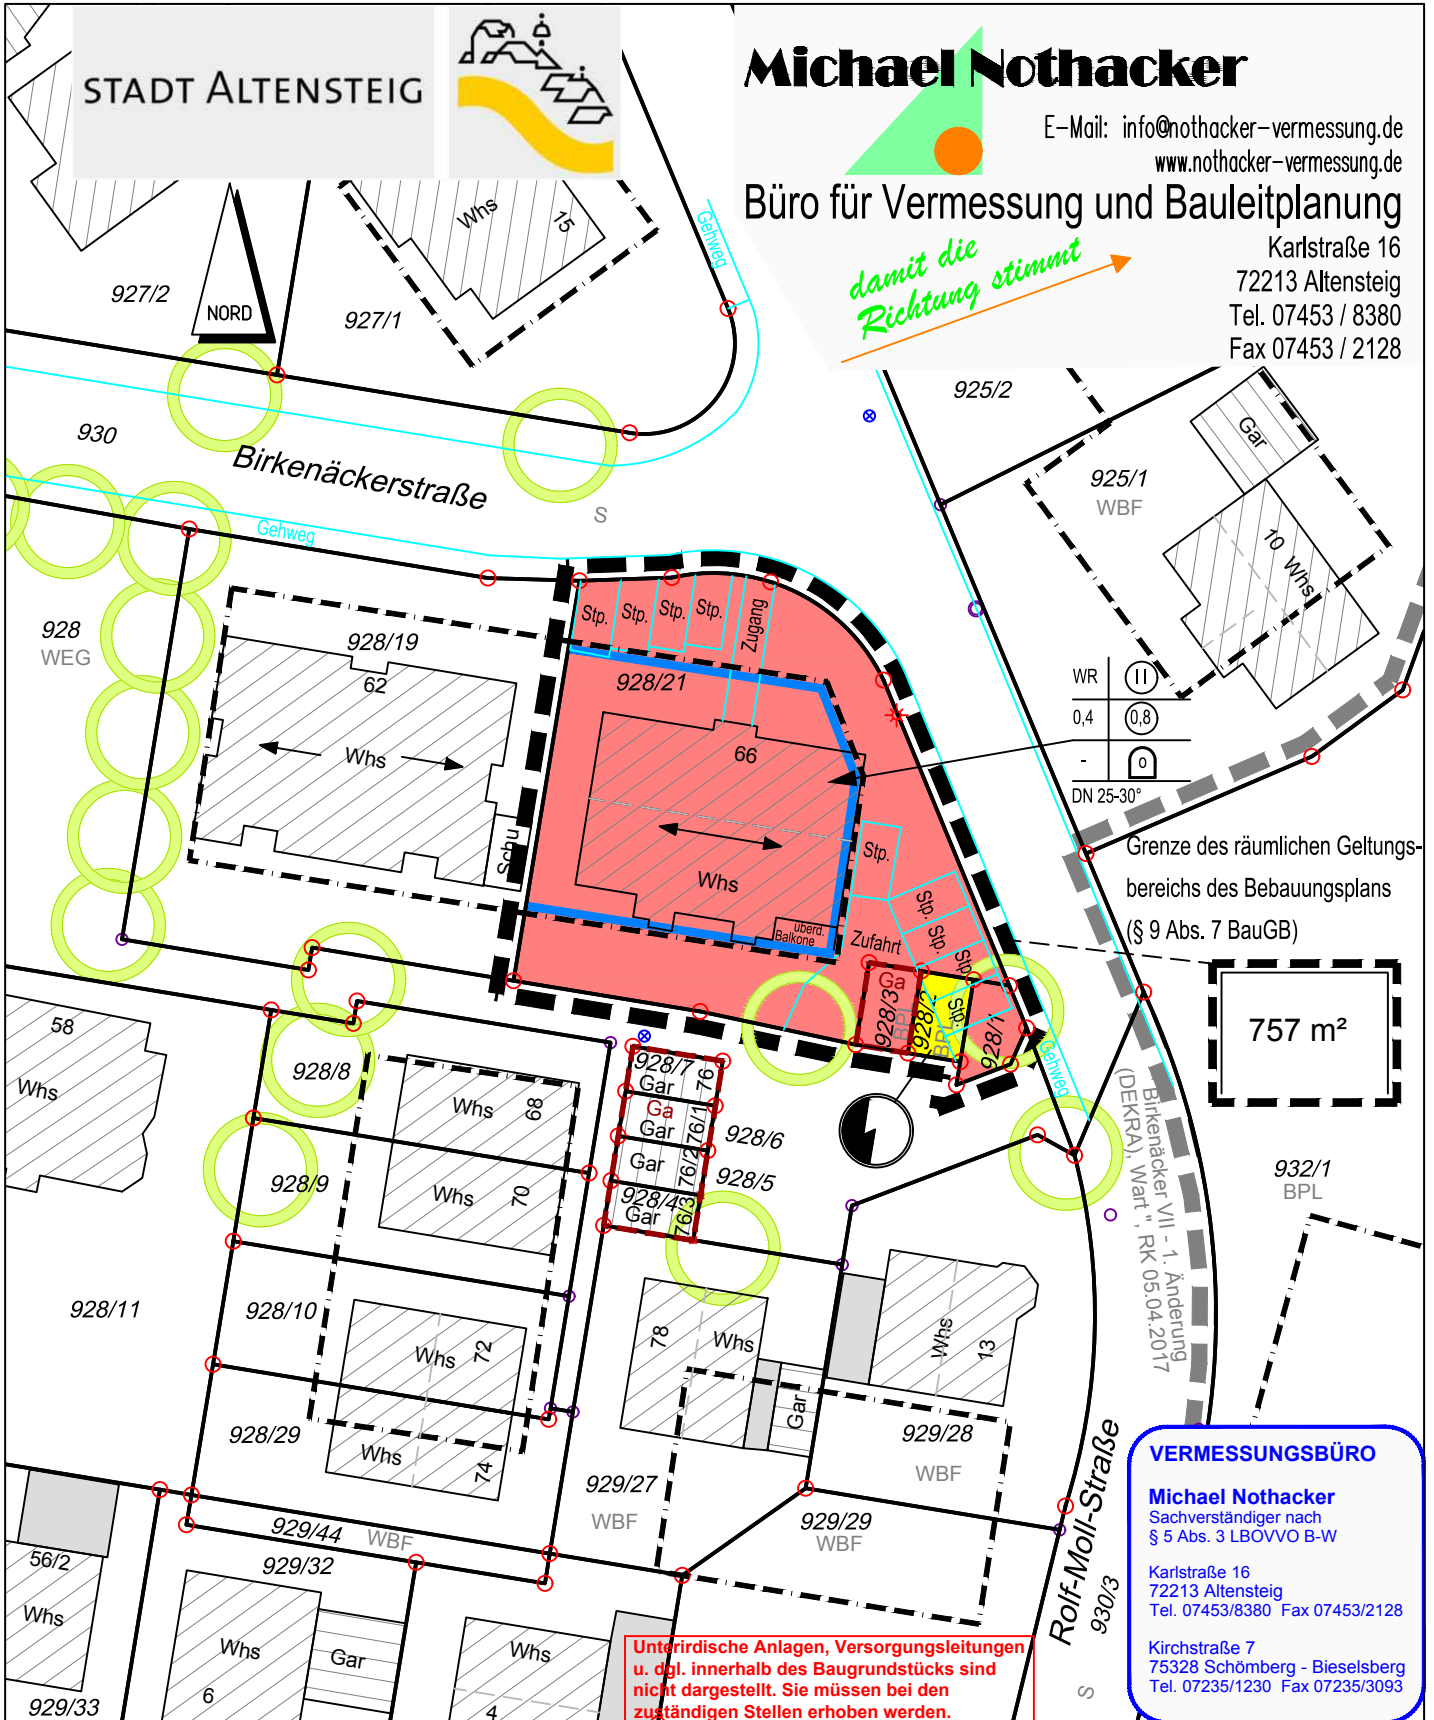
STADT ALTENSTEIG

Michael Nothacker
E-Mail: info@nothacker-vermessung.de
www.nothacker-vermessung.de
Büro für Vermessung und Bauleitplanung
damit die Richtung stimmt
Karlstraße 16
72213 Altensteig
Tel. 07453 / 8380
Fax 07453 / 2128

NORD
927/2
927/1
Whs
15
Gehweg
930
Birkenäckerstraße
Gehweg
S
925/2
925/1
WBF
Gar
10
Whs
928
WEG
928/19
62
Whs
Schu
928/21
Stp.
Stp.
Stp.
Stp.
Zugang
66
Whs
überd. Balkone
Stp.
Stp.
Stp.
Stp.
Stp.
Zufahrt
Ga
928/3
928/2
928/
Gehweg

| WR | II |
|---|---|
| 0,4 | 0,8 |
| - | o |

DN 25-30°

Grenze des räumlichen Geltungsbereichs des Bebauungsplans (§ 9 Abs. 7 BauGB)

757 m²

58
Whs
928/8
Whs
68
Whs
70
928/9
928/7
Gar
76
Ga
Gar
76/1
Gar
76/2
928/4
Gar
76/3
928/6
928/5
Birkenäcker VII - 1. Änderung (DEKRA), Wart ", RK 05.04.2017
932/1
BPL
928/11
928/10
Whs
72
78
Whs
Whs
13
Gar
928/29
Whs
74
929/27
WBF
929/28
WBF
929/29
WBF
929/44
WBF
929/32
56/2
Whs
Whs
6
Gar
Whs
4
929/33
Rolf-Moll-Straße
930/3
S

Unterirdische Anlagen, Versorgungsleitungen u. dgl. innerhalb des Baugrundstücks sind nicht dargestellt. Sie müssen bei den zuständigen Stellen erhoben werden.

VERMESSUNGSBÜRO
Michael Nothacker
Sachverständiger nach § 5 Abs. 3 LBOVVO B-W

Karlstraße 16
72213 Altensteig
Tel. 07453/8380 Fax 07453/2128

Kirchstraße 7
75328 Schömberg - Bieselsberg
Tel. 07235/1230 Fax 07235/3093